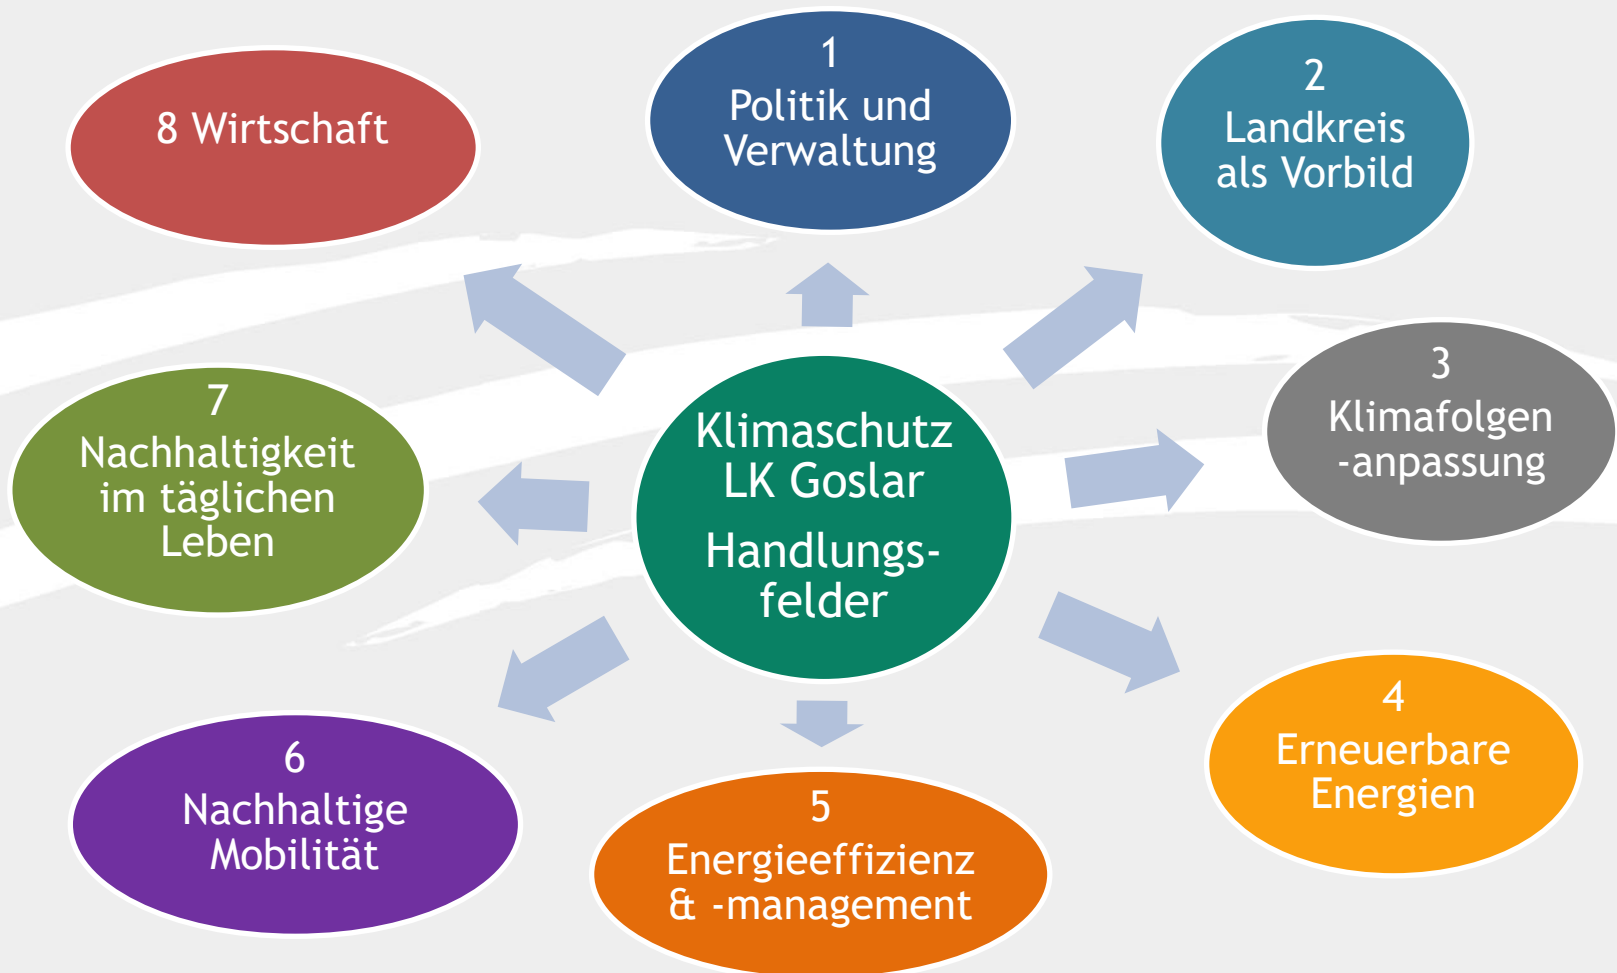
Klimaschutz LK Goslar

Handlungsfelder

1
Politik und Verwaltung

2
Landkreis als Vorbild

3
Klimafolgen -anpassung

4
Erneuerbare Energien

5
Energieeffizienz & -management

6
Nachhaltige Mobilität

7
Nachhaltigkeit im täglichen Leben

8 Wirtschaft